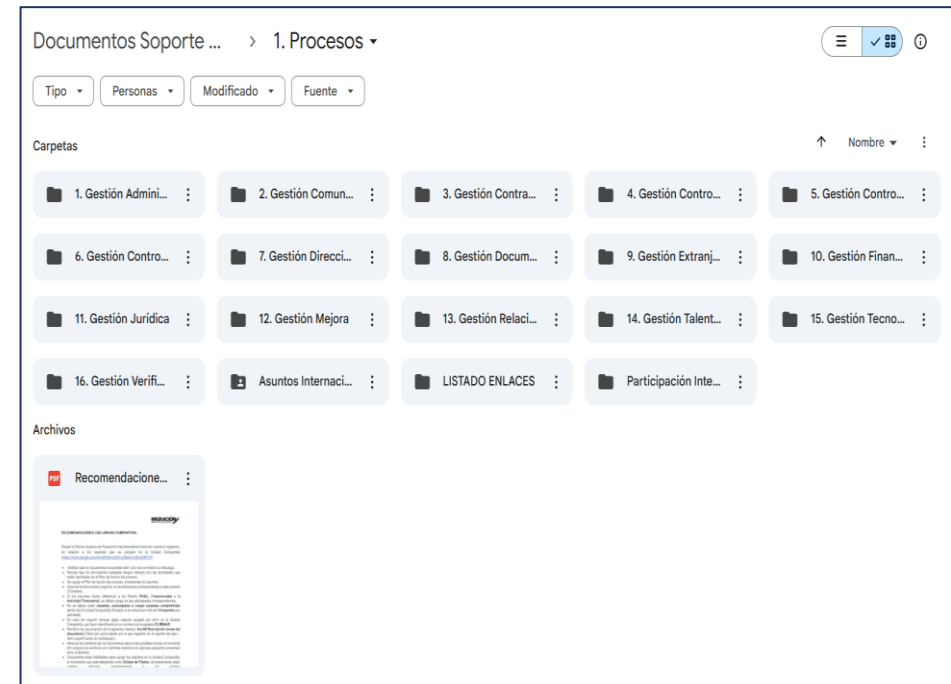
Documentos Soporte ... › 1. Procesos ▾

Tipo ▾ Personas ▾ Modificado ▾ Fuente ▾

Carpetas

Nombre ▾

1. Gestión Admini...
2. Gestión Comun...
3. Gestión Contra...
4. Gestión Contro...
5. Gestión Contro...
6. Gestión Contro...
7. Gestión Direcci...
8. Gestión Docum...
9. Gestión Extranj...
10. Gestión Finan...
11. Gestión Jurídica
12. Gestión Mejora
13. Gestión Relaci...
14. Gestión Talent...
15. Gestión Tecno...
16. Gestión Verifi...
Asuntos Internaci...
LISTADO ENLACES
Participación Inte...

Archivos

PDF Recomendacione...

MIGRACIÓN

RECOMENDACIONES USO UNIDAD COMPARTIDA

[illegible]